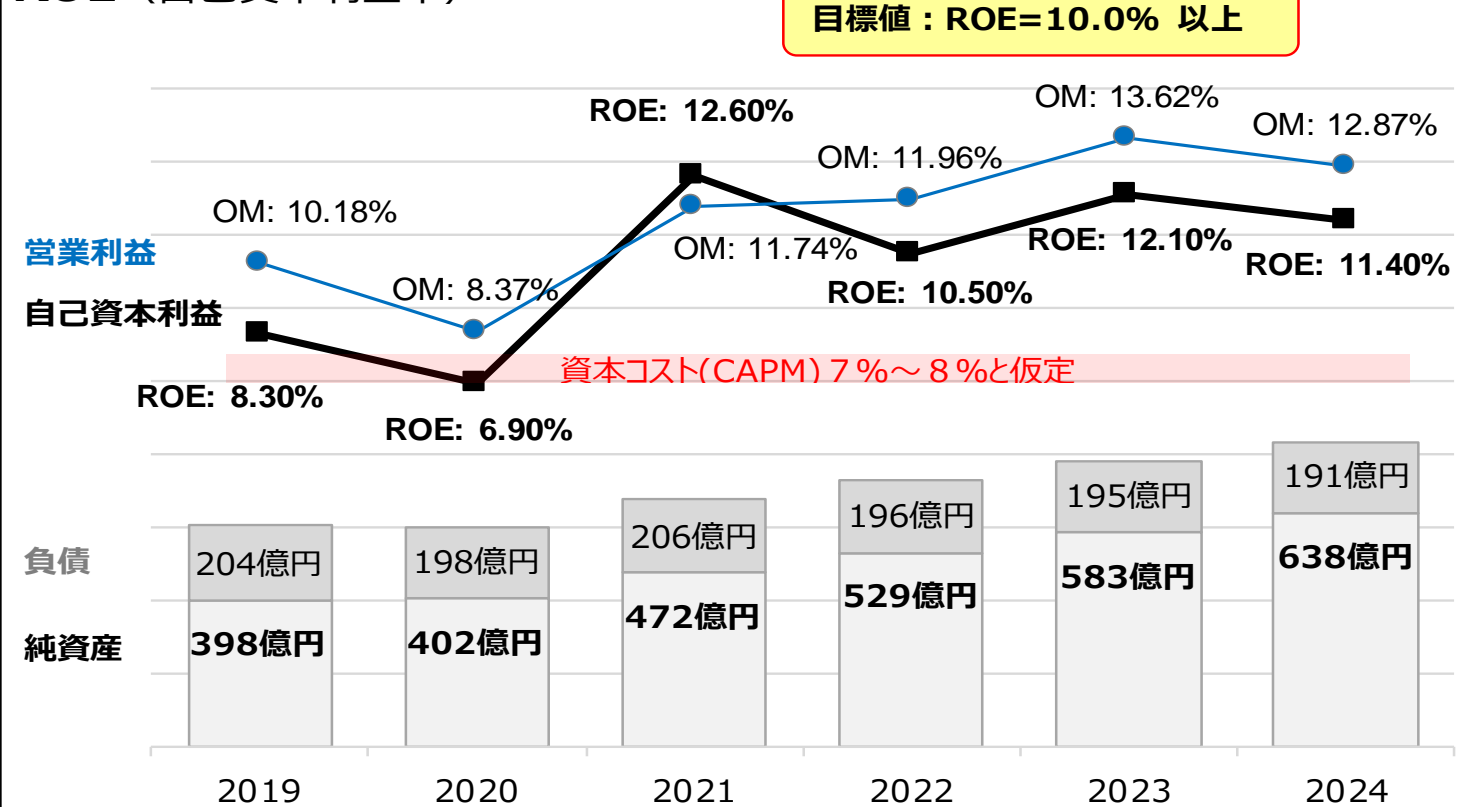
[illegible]

目標値：ROE=10.0% 以上

営業利益
自己資本利益

OM: 10.18%
OM: 8.37%
OM: 11.74%
OM: 11.96%
OM: 13.62%
OM: 12.87%

ROE: 8.30%
ROE: 6.90%
ROE: 12.60%
ROE: 10.50%
ROE: 12.10%
ROE: 11.40%

資本コスト(CAPM)７%～８%と仮定

負債
純資産

| | 2019 | 2020 | 2021 | 2022 | 2023 | 2024 |
|---|---|---|---|---|---|---|
| 負債 | 204億円 | 198億円 | 206億円 | 196億円 | 195億円 | 191億円 |
| 純資産 | 398億円 | 402億円 | 472億円 | 529億円 | 583億円 | 638億円 |